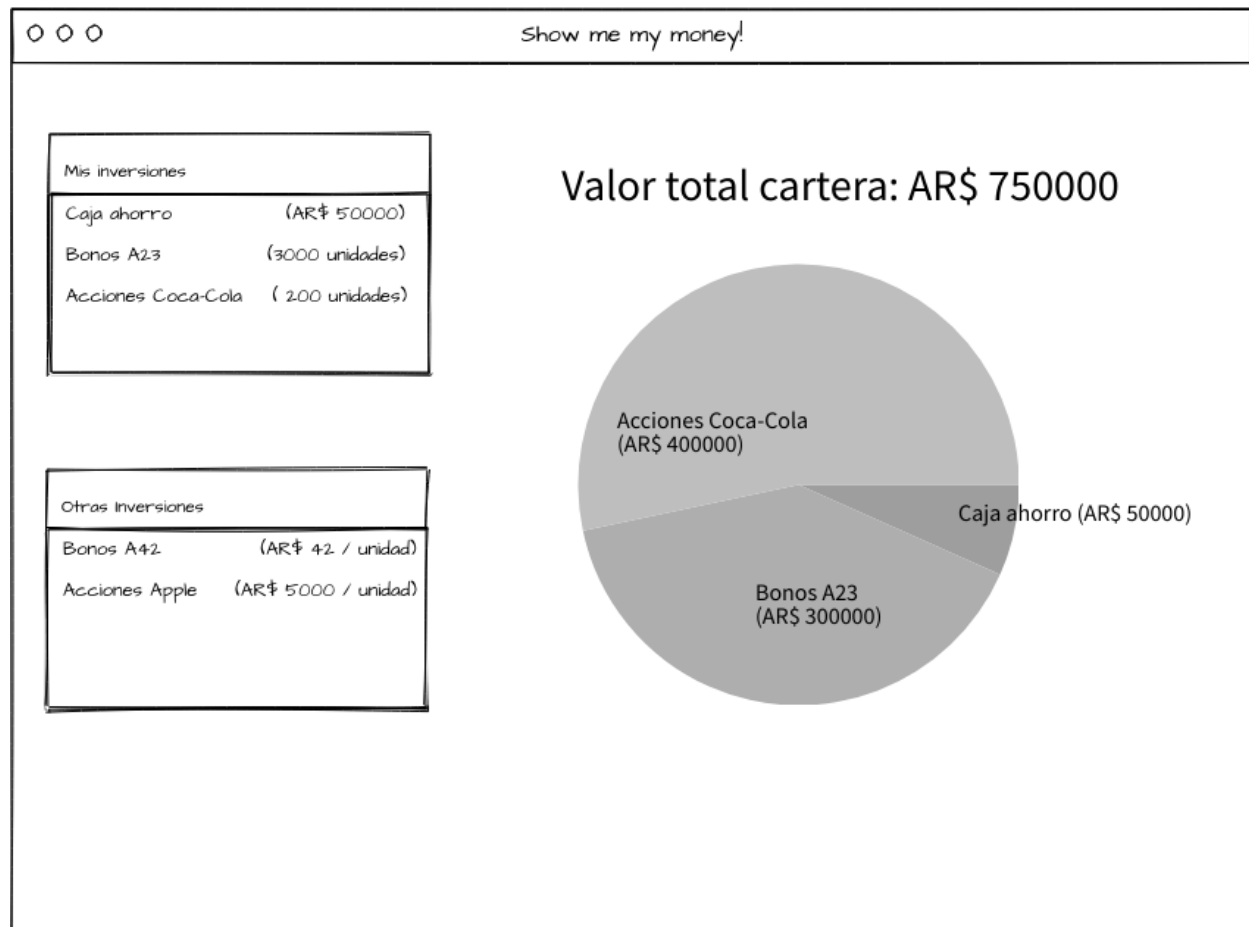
Show me my money!

Mis inversiones

Caja ahorro (AR$ 50000)
Bonos A23 (3000 unidades)
Acciones Coca-Cola ( 200 unidades)

Otras Inversiones

Bonos A42 (AR$ 42 / unidad)
Acciones Apple (AR$ 5000 / unidad)

Valor total cartera: AR$ 750000

Acciones Coca-Cola (AR$ 400000)

Caja ahorro (AR$ 50000)

Bonos A23 (AR$ 300000)